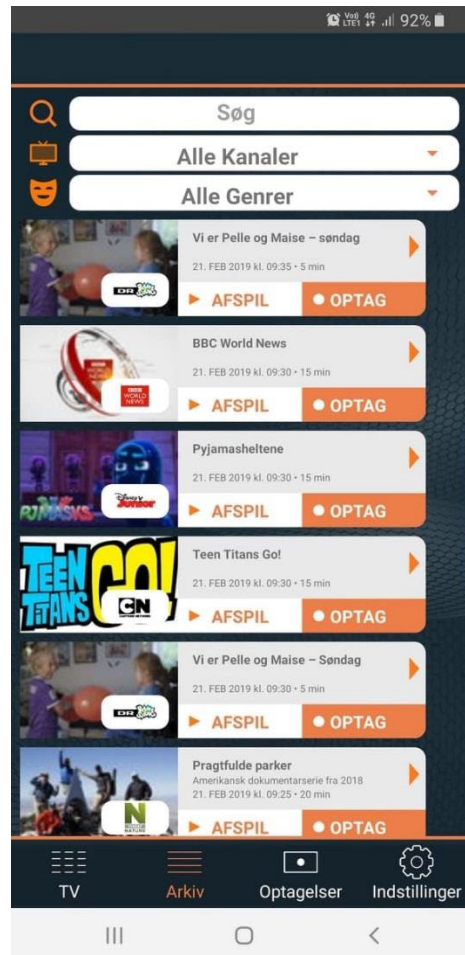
VoLTE1 4G 92%

Søg

Alle Kanaler

Alle Genrer

DR Ramasjang
Vi er Pelle og Maise – søndag
21. FEB 2019 kl. 09:35 • 5 min
AFSPIL
OPTAG

BBC World News
BBC World News
21. FEB 2019 kl. 09:30 • 15 min
AFSPIL
OPTAG

PJ Masks
Disney Junior
Pyjamasheltene
21. FEB 2019 kl. 09:30 • 15 min
AFSPIL
OPTAG

Teen Titans Go!
CN
Teen Titans Go!
21. FEB 2019 kl. 09:30 • 15 min
AFSPIL
OPTAG

DR Ramasjang
Vi er Pelle og Maise – Søndag
21. FEB 2019 kl. 09:30 • 5 min
AFSPIL
OPTAG

N
Pragtfulde parker
Amerikansk dokumentarserie fra 2018
21. FEB 2019 kl. 09:25 • 20 min
AFSPIL
OPTAG

TV
Arkiv
Optagelser
Indstillinger